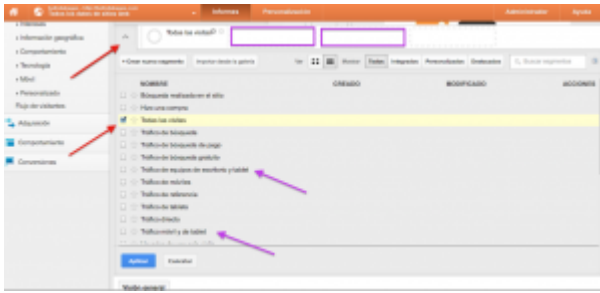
Informes
Personalización
Administrador
Ayuda
Todos los datos de sitios web
• Intereses
• Información geográfica
• Comportamiento
• Tecnología
• Móvil
• Personalizado
Flujo de visitantes
Adquisición
Comportamiento
Conversiones
Todas las visitas
+ Crear nuevo segmento
Importar desde la galería
Ver
Mostrar
Todos
Integrados
Personalizados
Destacados
Buscar segmentos
NOMBRE
CREADO
MODIFICADO
ACCIONES
Búsqueda realizada en el sitio
Hace una compra
Todas las visitas
Tráfico de búsqueda
Tráfico de búsqueda de pago
Tráfico de búsqueda gratuito
Tráfico de equipos de escritorio y tablet
Tráfico de móviles
Tráfico de referencia
Tráfico de tablets
Tráfico directo
Tráfico móvil y de tablet
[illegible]
Aplicar
Cancelar
Visión general